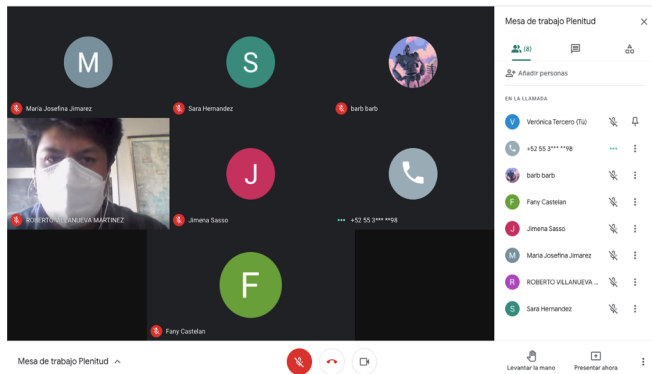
M
María Josefina Jimarez

S
Sara Hernandez

barb barb

ROBERTO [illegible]ANUEVA MARTINEZ

J
Jimena Sasso

+52 55 3*** **98

F
Fany Castelan

Mesa de trabajo Plenitud

(8)

Añadir personas

EN LA LLAMADA

V Verónica Tercero (Tú)
+52 55 3*** **98
barb barb
F Fany Castelan
J Jimena Sasso
M María Josefina Jimarez
R ROBERTO VILLANUEVA ...
S Sara Hernandez

Mesa de trabajo Plenitud

Levantar la mano

Presentar ahora